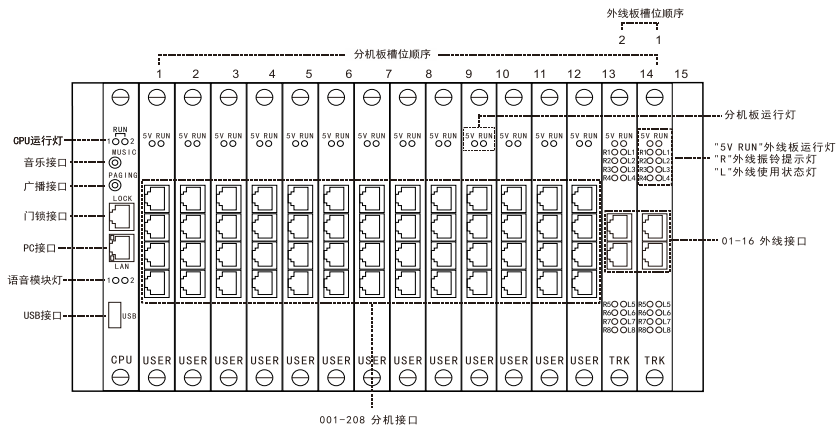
外线板槽位顺序

2 1

分机板槽位顺序

1 2 3 4 5 6 7 8 9 10 11 12 13 14 15

CPU运行灯
RUN
1 2
音乐接口
MUSIC
广播接口
PAGING
门锁接口
LOCK
PC接口
LAN
语音模块灯
1 2
USB接口
USB

5V RUN 5V RUN 5V RUN 5V RUN 5V RUN 5V RUN 5V RUN 5V RUN 5V RUN 5V RUN 5V RUN 5V RUN 5V RUN 5V RUN

分机板运行灯

R1 L1 R2 L2 R3 L3 R4 L4
R1 L1 R2 L2 R3 L3 R4 L4

"5V RUN"外线板运行灯
"R"外线振铃提示灯
"L"外线使用状态灯

01-16 外线接口

R5 L5 R6 L6 R7 L7 R8 L8
R5 L5 R6 L6 R7 L7 R8 L8

CPU USER USER USER USER USER USER USER USER USER USER USER USER TRK TRK

001-208 分机接口